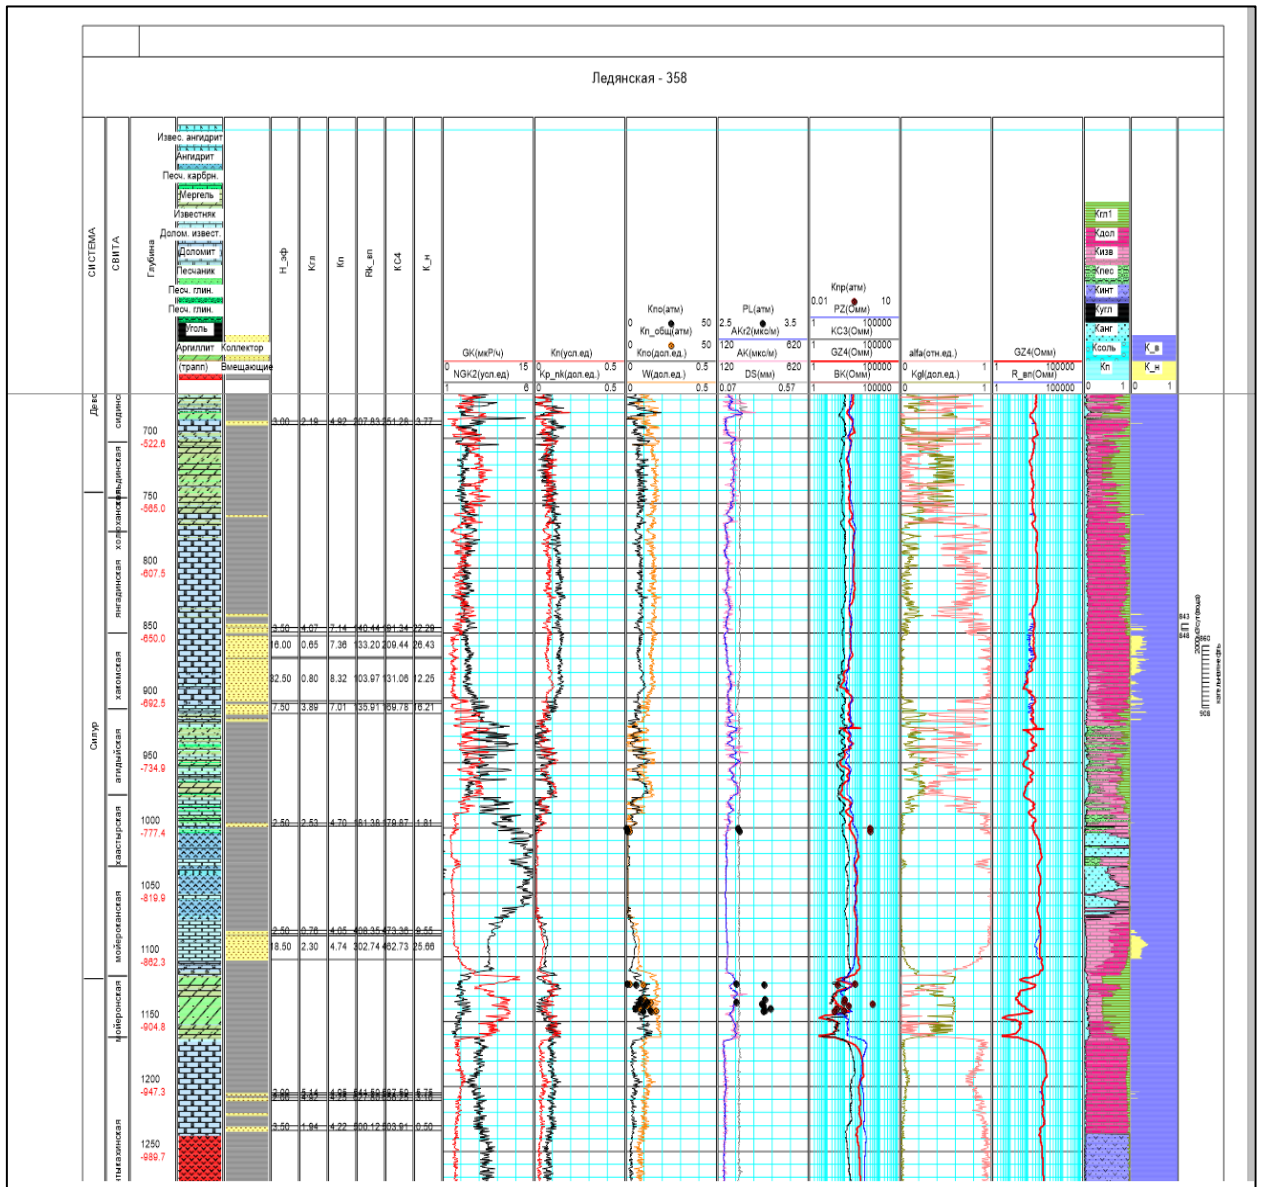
Ледянская - 358

СИСТЕМА | СВИТА | Глубина

Извес. ангидрит
Ангидрит
Песч. карбрн.
Мергель
Известняк
Долом. извест.
Доломит
Песчаник
Песч. глин.
Песч. глин.
Уголь
Аргиллит
(трапп)

Коллектор
Вмещающие

H_эф | Кгл | Кп | Rk_вп | КС4 | К_н

GK(мкР/ч)
NGK2(усл.ед) 1 15 6

Кп(усл.ед)
Kp_nk(дол.ед.) 0 0.5 0.5

Кпо(атм)
Кп_общ(атм) 0 50
Кпо(дол.ед.) 0 50
W(дол.ед.) 0 0.5 0.5

PL(атм) 2.5 3.5
AKr2(мкс/м) 120 620
AK(мкс/м) 120 620
DS(мм) 0.07 0.57

Кпр(атм) 0.01 10
PZ(Омм)
КС3(Омм) 1 100000
GZ4(Омм) 1 100000
BK(Омм) 1 100000

alfa(отн.ед.)
Kgl(дол.ед.) 0 1 0 1

GZ4(Омм) 1 100000
R_вп(Омм) 1 100000

Кгл1
Кдол
Кизв
Кпес
Кинт
Кугл
Канг
Косль
Кп
0 1

К_в
К_н
0 1

Девс | сидинс
700 -522.6
750 -565.0
800 -607.5
850 -650.0
900 -692.5
950 -734.9
1000 -777.4
1050 -819.9
1100 -862.3
1150 -904.8
1200 -947.3
1250 -989.7

Силур
холюхаканская
ямдинская
янгадинская
хаакомская
агидыйская
хаастырская
мойероканская
мойеронская
тыкахинская

3.00 2.19 4.92 207.83 51.26 3.77
3.50 4.07 7.14 140.44 91.34 22.29
16.00 0.65 7.36 133.20 209.44 26.43
32.50 0.80 8.32 103.97 131.06 12.25
7.50 3.89 7.01 135.91 189.78 16.21
2.50 2.53 4.70 161.38 179.87 1.81
2.50 0.76 4.05 308.35 473.36 8.55
18.50 2.30 4.74 302.74 462.73 25.66
2.00 5.14 4.95 541.58 587.58 5.75
3.50 1.94 4.22 500.12 503.91 0.50

843
848
860
906
2000м(отгрузка)
нагнывание